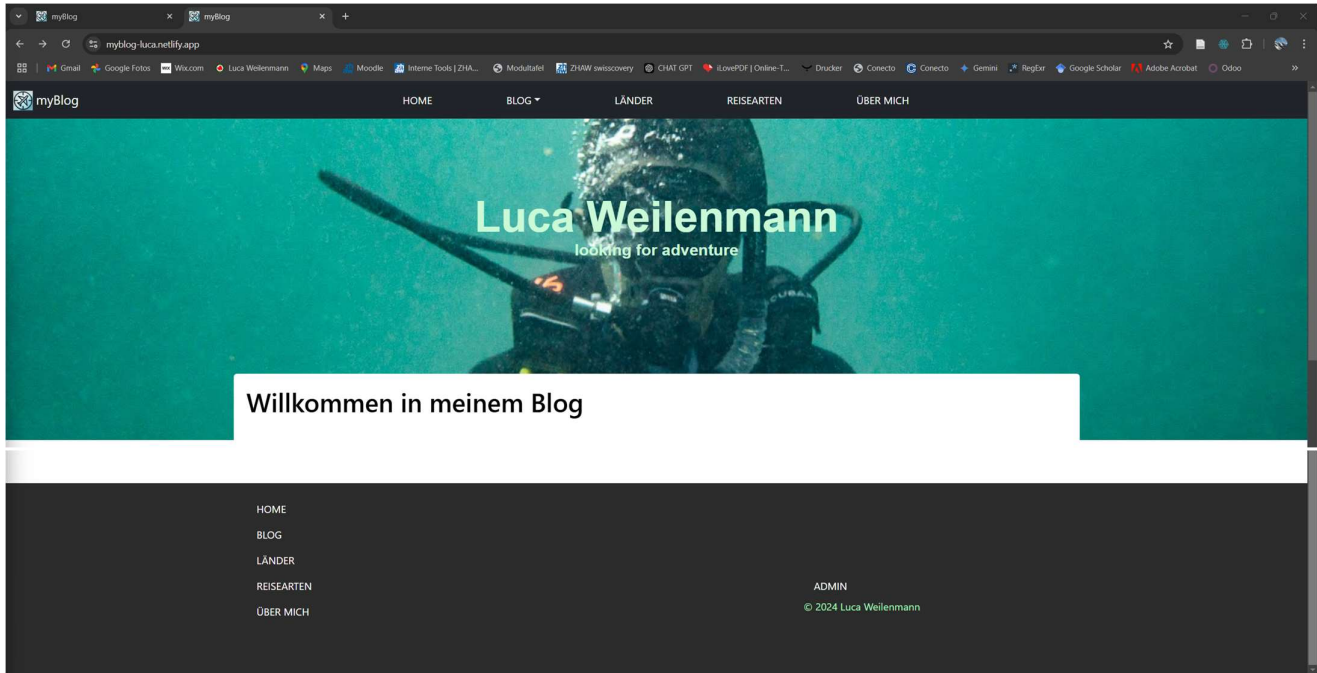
myBlog × myBlog × +

myblog-luca.netlify.app

Gmail Google Fotos Wix.com Luca Weilenmann Maps Moodle Interne Tools | ZHA... Modultafel ZHAW swisscovery CHAT GPT iLovePDF | Online-T... Drucker Conecto Conecto Gemini RegExr Google Scholar Adobe Acrobat Odoo

myBlog HOME BLOG LÄNDER REISEARTEN ÜBER MICH

Luca Weilenmann
looking for adventure

Willkommen in meinem Blog

HOME
BLOG
LÄNDER
REISEARTEN
ÜBER MICH

ADMIN
© 2024 Luca Weilenmann